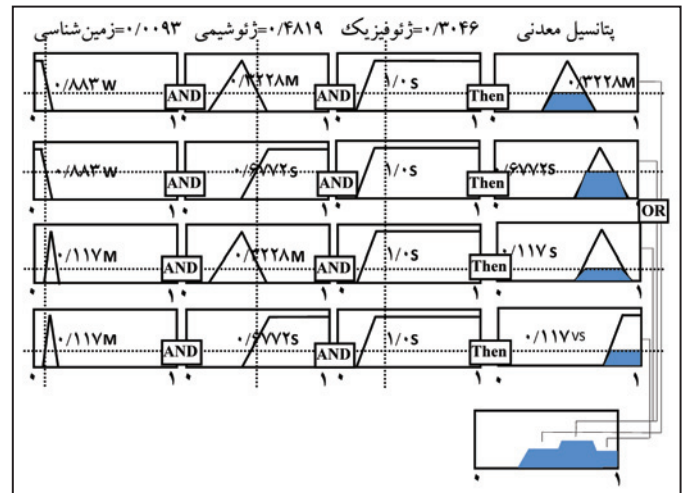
پتانسیل معدنی ۰/۳۰۴۶=ژئوفیزیک ۰/۴۸۱۹=ژئوشیمی ۰/۰۰۹۳=زمین‌شناسی

۰/۸۸۳W AND ۰/۳۲۲۸M AND ۱/۰S Then ۰/۳۲۲۸M
۰ ۱ ۰ ۱ ۰ ۱ ۰ ۱

۰/۸۸۳W AND ۰/۶۷۷۲S AND ۱/۰S Then ۰/۶۷۷۲S
۰ ۱ ۰ ۱ ۰ ۱ ۰ ۱

OR

۰/۱۱۷M AND ۰/۳۲۲۸M AND ۱/۰S Then ۰/۱۱۷S
۰ ۱ ۰ ۱ ۰ ۱ ۰ ۱

۰/۱۱۷M AND ۰/۶۷۷۲S AND ۱/۰S Then ۰/۱۱۷VS
۰ ۱ ۰ ۱ ۰ ۱ ۰ ۱

۰ ۱